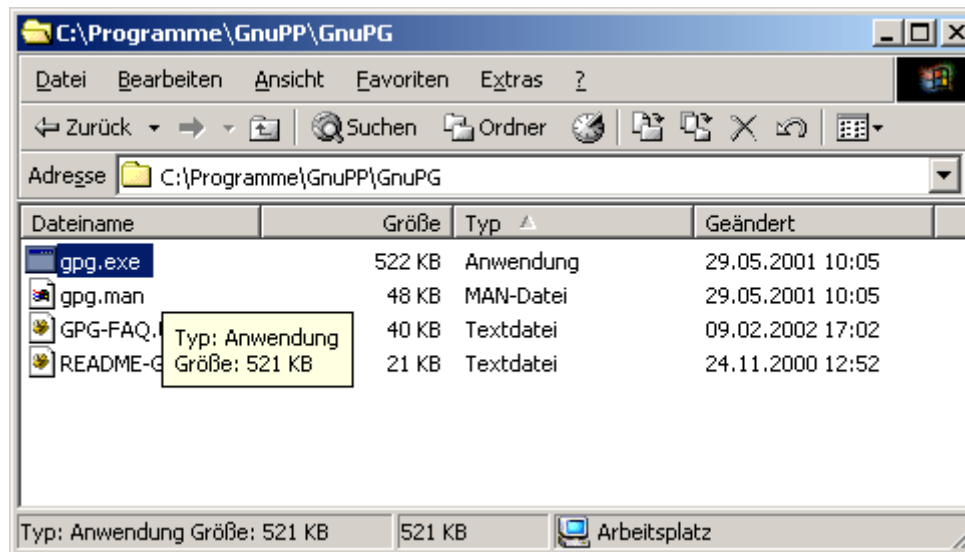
C:\Programme\GnuPP\GnuPG

Datei Bearbeiten Ansicht Favoriten Extras ?

Zurück Suchen Ordner

Adresse C:\Programme\GnuPP\GnuPG

| Dateiname | Größe | Typ | Geändert |
|---|---|---|---|
| gpg.exe | 522 KB | Anwendung | 29.05.2001 10:05 |
| gpg.man | 48 KB | MAN-Datei | 29.05.2001 10:05 |
| GPG-FAQ.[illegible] | 40 KB | Textdatei | 09.02.2002 17:02 |
| README-G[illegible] | 21 KB | Textdatei | 24.11.2000 12:52 |

Typ: Anwendung
Größe: 521 KB

Typ: Anwendung Größe: 521 KB | 521 KB | Arbeitsplatz